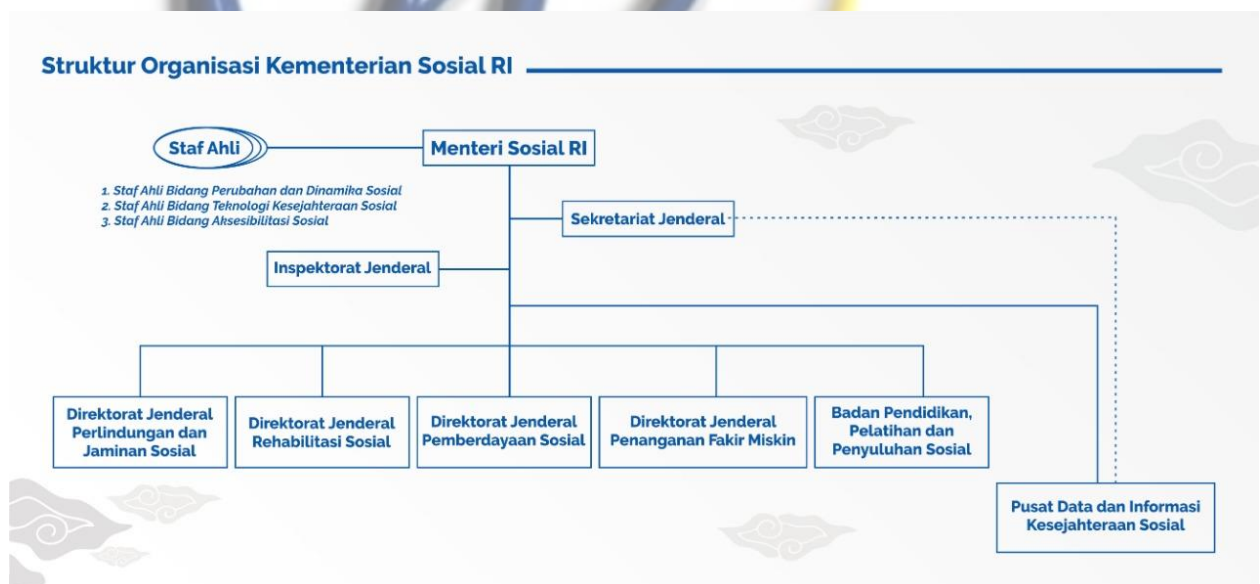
Struktur Organisasi Kementerian Sosial RI

Staf Ahli

Menteri Sosial RI

1. Staf Ahli Bidang Perubahan dan Dinamika Sosial
2. Staf Ahli Bidang Teknologi Kesejahteraan Sosial
3. Staf Ahli Bidang Aksesibilitasi Sosial

Sekretariat Jenderal

Inspektorat Jenderal

Direktorat Jenderal Perlindungan dan Jaminan Sosial

Direktorat Jenderal Rehabilitasi Sosial

Direktorat Jenderal Pemberdayaan Sosial

Direktorat Jenderal Penanganan Fakir Miskin

Badan Pendidikan, Pelatihan dan Penyuluhan Sosial

Pusat Data dan Informasi Kesejahteraan Sosial